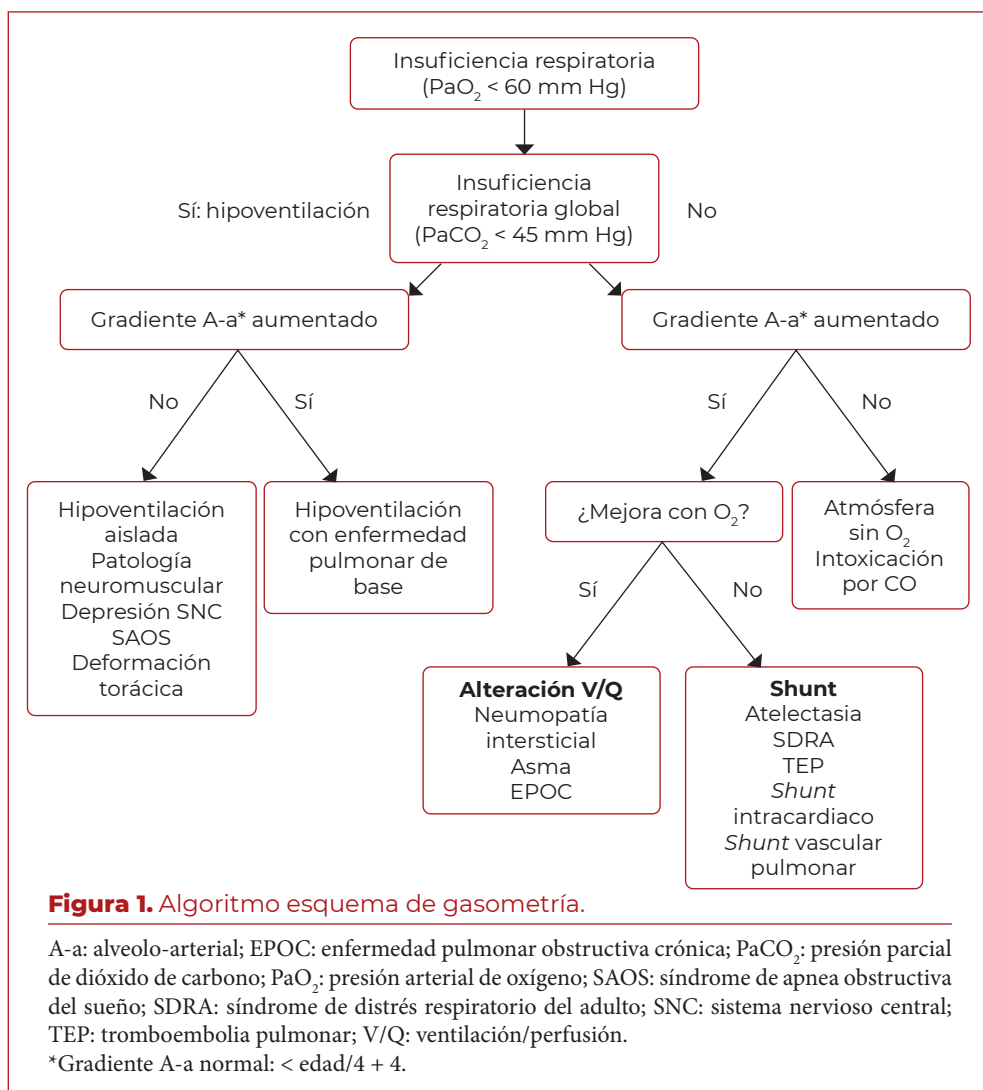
Insuficiencia respiratoria ($PaO_2$ < 60 mm Hg)

Sí: hipoventilación

Insuficiencia respiratoria global ($PaCO_2$ < 45 mm Hg)

No

Gradiente A-a* aumentado

Gradiente A-a* aumentado

No

Sí

Sí

No

Hipoventilación aislada
Patología neuromuscular
Depresión SNC
SAOS
Deformación torácica

Hipoventilación con enfermedad pulmonar de base

¿Mejora con $O_2$?

Atmósfera sin $O_2$
Intoxicación por CO

Sí

No

**Alteración V/Q**
Neumopatía intersticial
Asma
EPOC

**Shunt**
Atelectasia
SDRA
TEP
*Shunt* intracardiaco
*Shunt* vascular pulmonar

**Figura 1.** Algoritmo esquema de gasometría.

A-a: alveolo-arterial; EPOC: enfermedad pulmonar obstructiva crónica; $PaCO_2$: presión parcial de dióxido de carbono; $PaO_2$: presión arterial de oxígeno; SAOS: síndrome de apnea obstructiva del sueño; SDRA: síndrome de distrés respiratorio del adulto; SNC: sistema nervioso central; TEP: tromboembolia pulmonar; V/Q: ventilación/perfusión.
*Gradiente A-a normal: < edad/4 + 4.